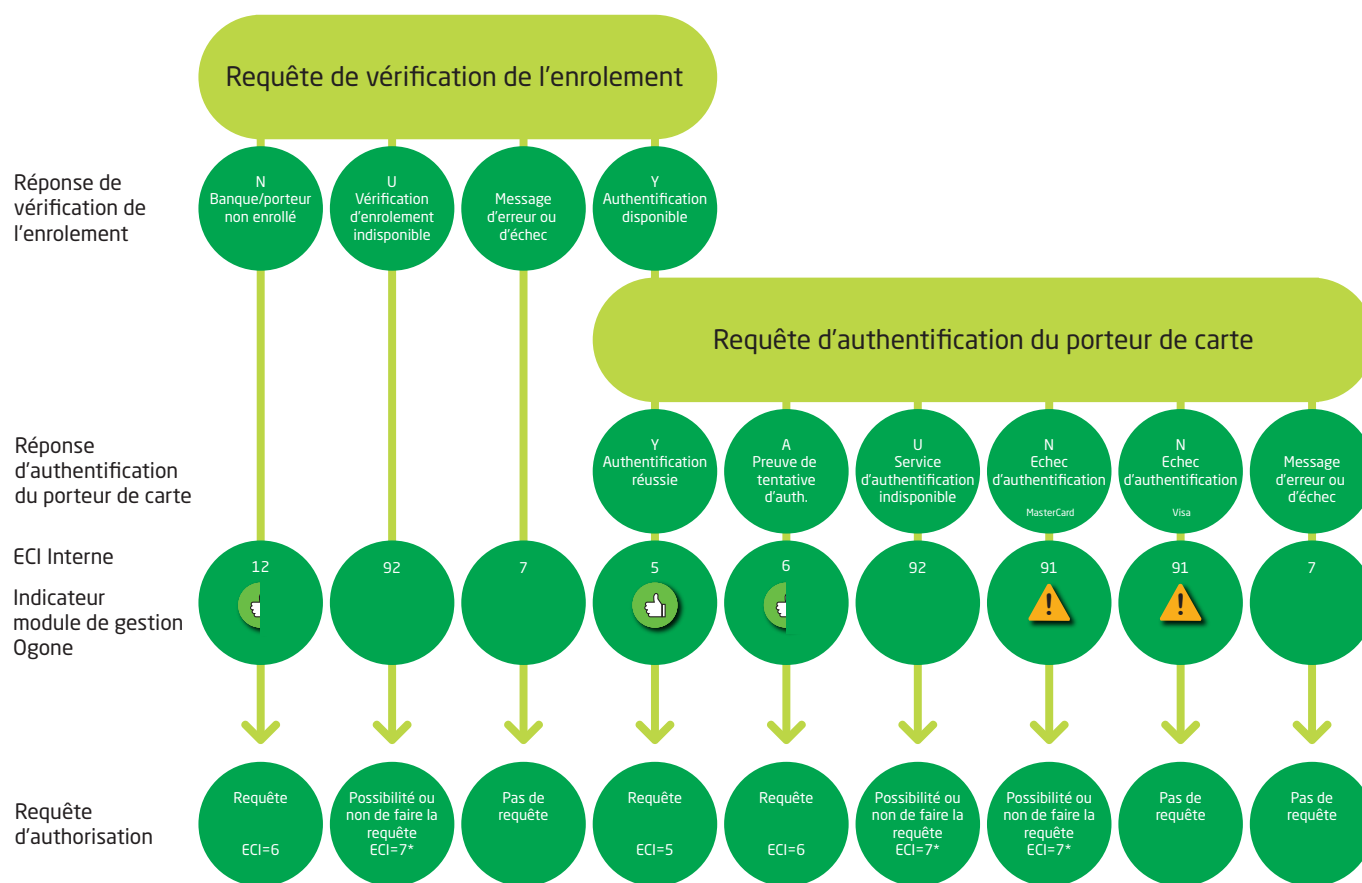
Requête de vérification de l'enrolement

Réponse de vérification de l'enrolement

N
Banque/porteur non enrollé

U
Vérification d'enrolement indisponible

Message d'erreur ou d'échec

Y
Authentification disponible

Requête d'authentification du porteur de carte

Réponse d'authentification du porteur de carte

Y
Authentification réussie

A
Preuve de tentative d'auth.

U
Service d'authentification indisponible

N
Echec d'authentification
MasterCard

N
Echec d'authentification
Visa

Message d'erreur ou d'échec

ECI Interne

Indicateur module de gestion Ogone

12

92

7

5

6

92

91

91

7

Requête d'authorisation

Requête
ECI=6

Possibilité ou non de faire la requête
ECI=7*

Pas de requête

Requête
ECI=5

Requête
ECI=6

Possibilité ou non de faire la requête
ECI=7*

Possibilité ou non de faire la requête
ECI=7*

Pas de requête

Pas de requête